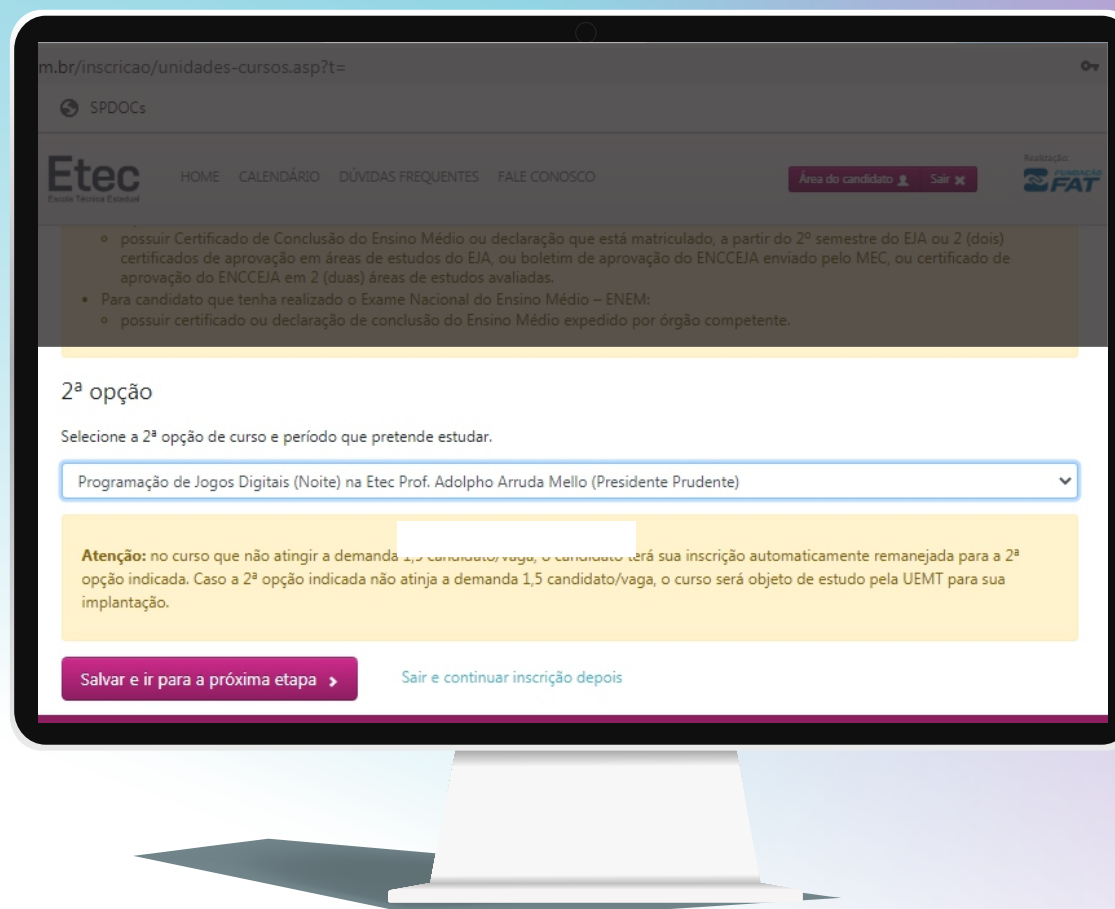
m.br/inscricao/unidades-cursos.asp?t=

SPDOCs

Etec
Escola Técnica Estadual

HOME CALENDÁRIO DÚVIDAS FREQUENTES FALE CONOSCO

Área do candidato Sair

Realização:
FUNDAÇÃO FAT

- possuir Certificado de Conclusão do Ensino Médio ou declaração que está matriculado, a partir do 2º semestre do EJA ou 2 (dois) certificados de aprovação em áreas de estudos do EJA, ou boletim de aprovação do ENCCEJA enviado pelo MEC, ou certificado de aprovação do ENCCEJA em 2 (duas) áreas de estudos avaliadas.
- Para candidato que tenha realizado o Exame Nacional do Ensino Médio – ENEM:
- possuir certificado ou declaração de conclusão do Ensino Médio expedido por órgão competente.

2ª opção

Selecione a 2ª opção de curso e período que pretende estudar.

Programação de Jogos Digitais (Noite) na Etec Prof. Adolpho Arruda Mello (Presidente Prudente)

**Atenção:** no curso que não atingir a demanda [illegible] terá sua inscrição automaticamente remanejada para a 2ª opção indicada. Caso a 2ª opção indicada não atinja a demanda 1,5 candidato/vaga, o curso será objeto de estudo pela UEMT para sua implantação.

Salvar e ir para a próxima etapa

Sair e continuar inscrição depois